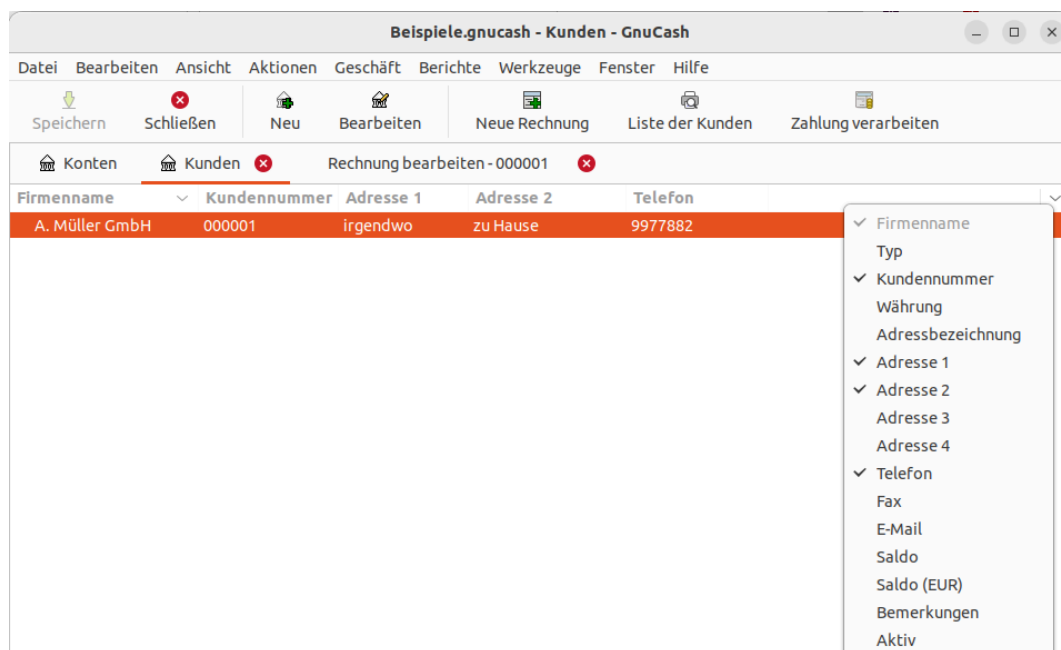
Beispiele.gnucash - Kunden - GnuCash

Datei Bearbeiten Ansicht Aktionen Geschäft Berichte Werkzeuge Fenster Hilfe

Speichern Schließen Neu Bearbeiten Neue Rechnung Liste der Kunden Zahlung verarbeiten

Konten Kunden Rechnung bearbeiten - 000001

| Firmenname | Kundennummer | Adresse 1 | Adresse 2 | Telefon |
|---|---|---|---|---|
| A. Müller GmbH | 000001 | irgendwo | zu Hause | 9977882 |

✓ Firmenname
Typ
✓ Kundennummer
Währung
Adressbezeichnung
✓ Adresse 1
✓ Adresse 2
Adresse 3
Adresse 4
✓ Telefon
Fax
E-Mail
Saldo
Saldo (EUR)
Bemerkungen
Aktiv